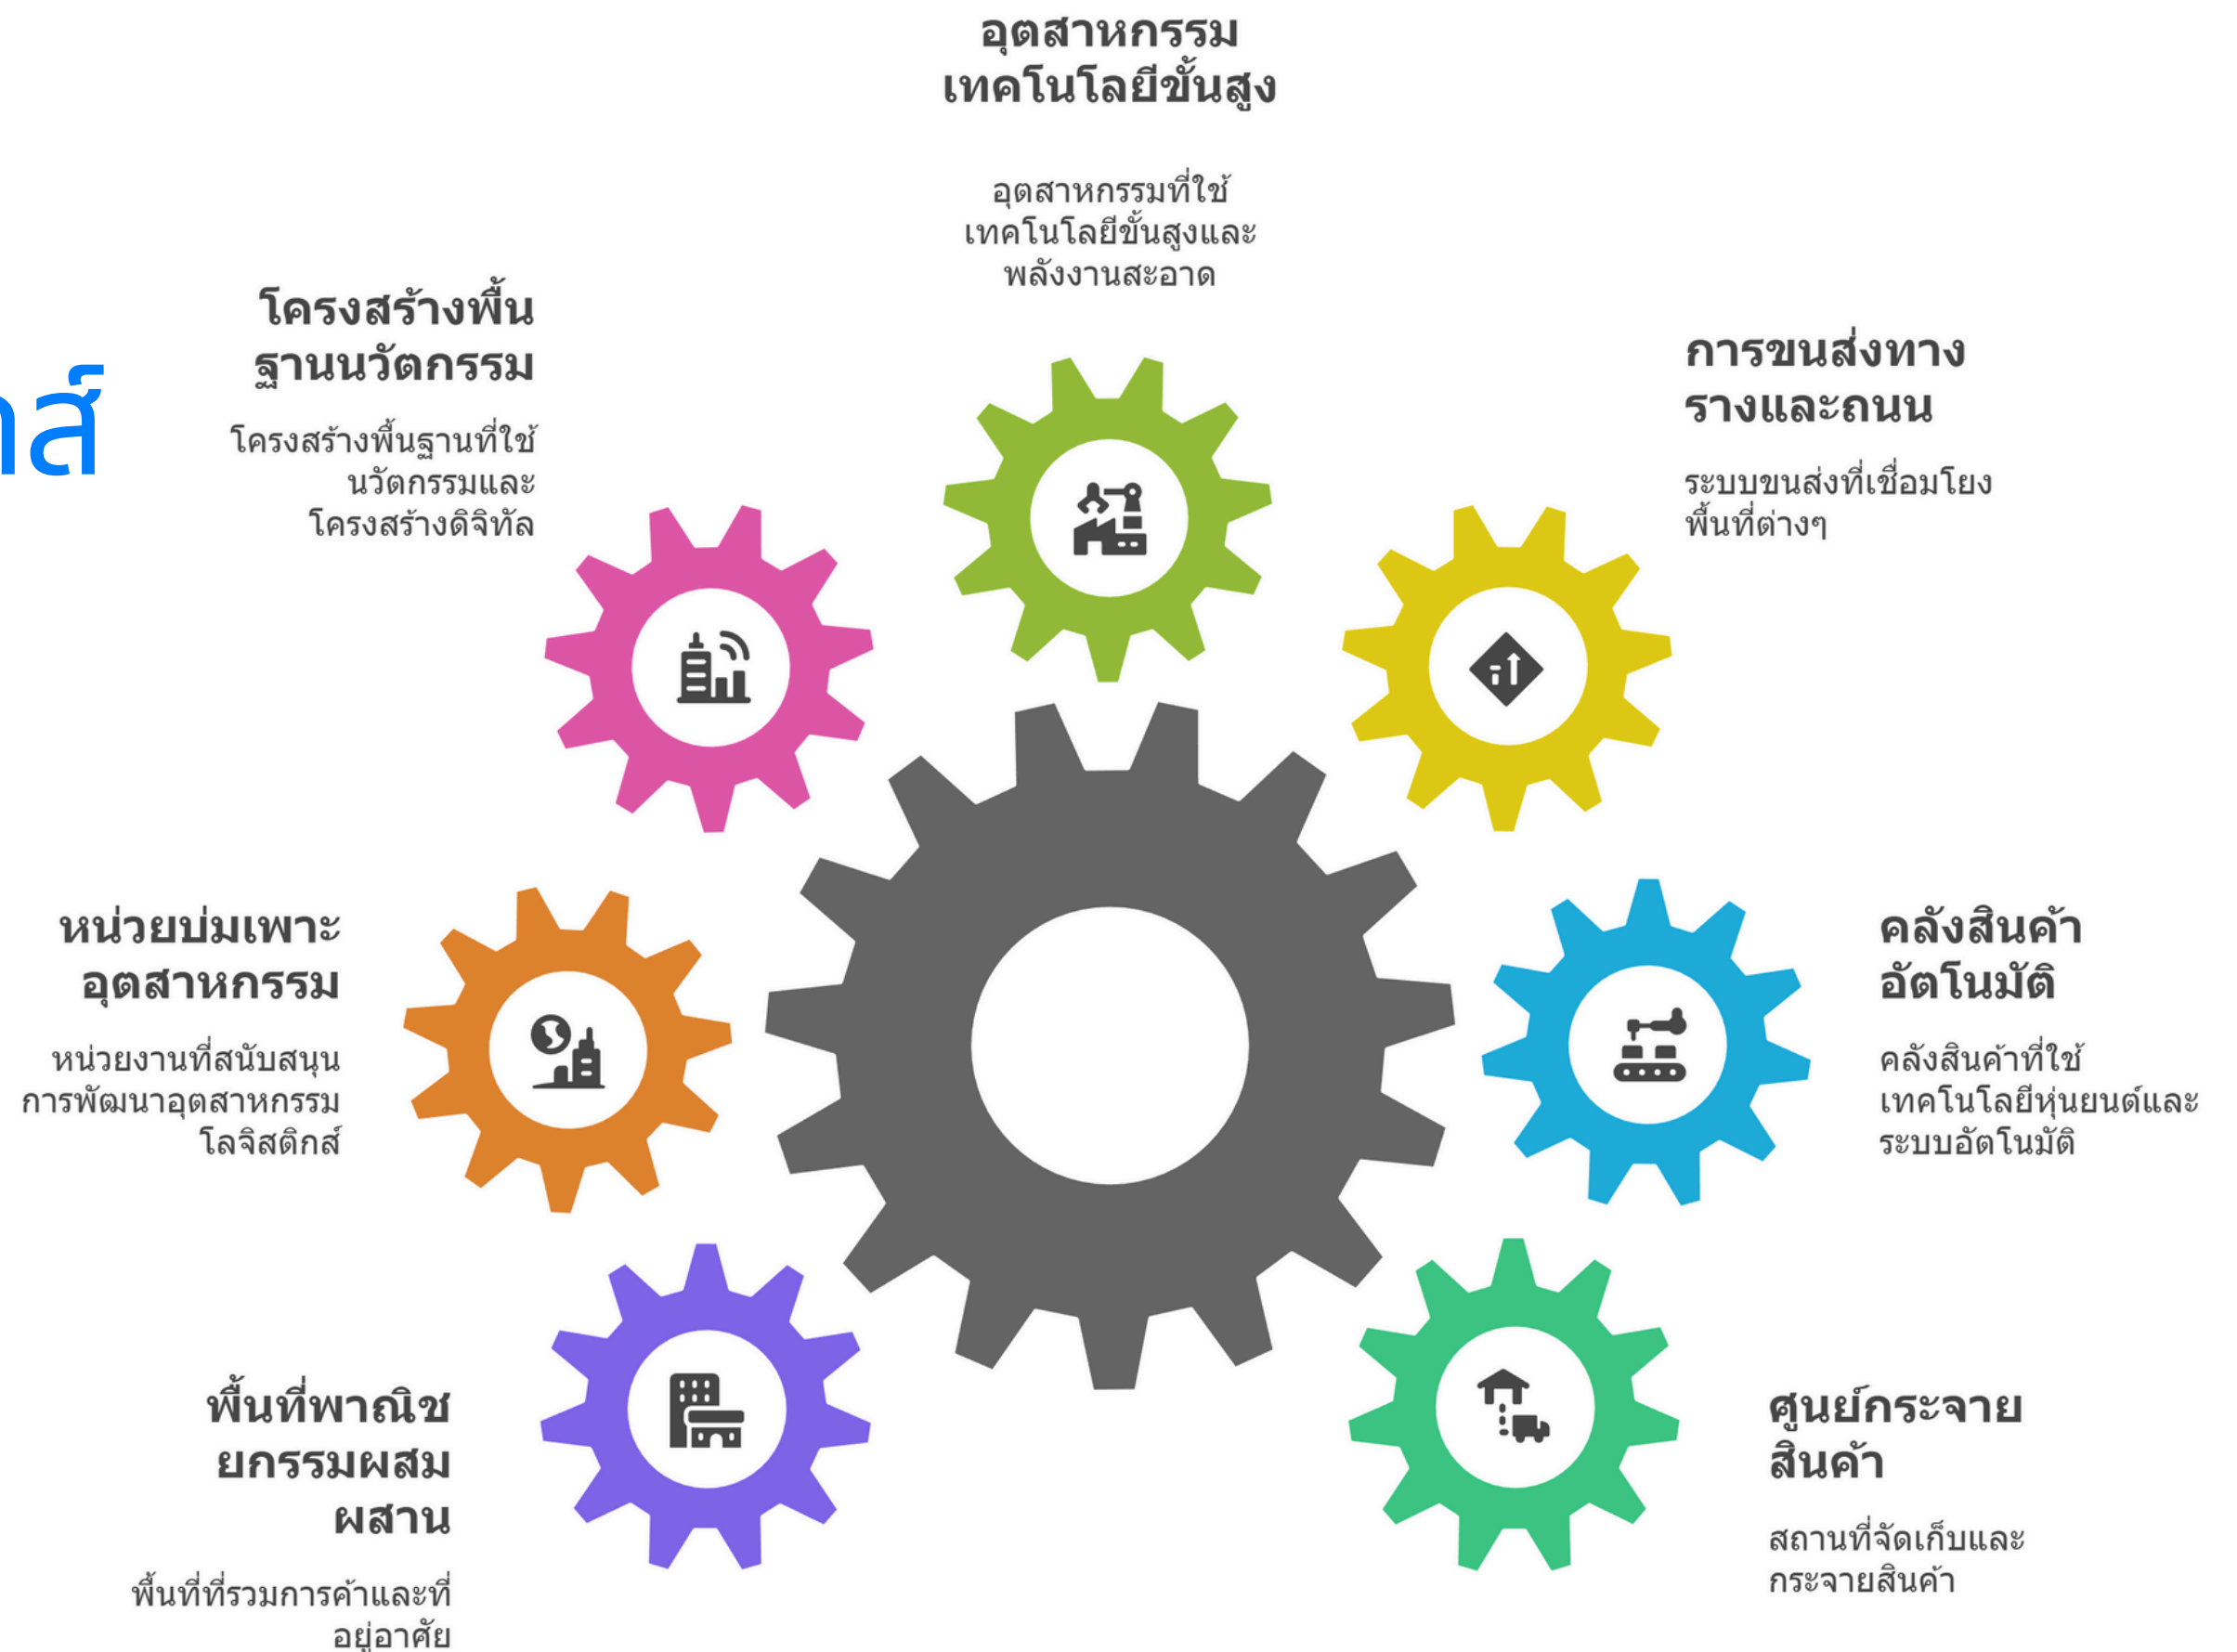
อุตสาหกรรม
เทคโนโลยีขั้นสูง

อุตสาหกรรมที่ใช้เทคโนโลยีขั้นสูงและพลังงานสะอาด

ส์

โครงสร้างพื้นฐานนวัตกรรม

โครงสร้างพื้นฐานที่ใช้นวัตกรรมและโครงสร้างดิจิทัล

การขนส่งทางรางและถนน

ระบบขนส่งที่เชื่อมโยงพื้นที่ต่างๆ

หน่วยบ่มเพาะอุตสาหกรรม

หน่วยงานที่สนับสนุนการพัฒนาอุตสาหกรรมโลจิสติกส์

คลังสินค้าอัตโนมัติ

คลังสินค้าที่ใช้เทคโนโลยีหุ่นยนต์และระบบอัตโนมัติ

พื้นที่พาณิชยกรรมผสมผสาน

พื้นที่ที่รวมการค้าและที่อยู่อาศัย

ศูนย์กระจายสินค้า

สถานที่จัดเก็บและกระจายสินค้า